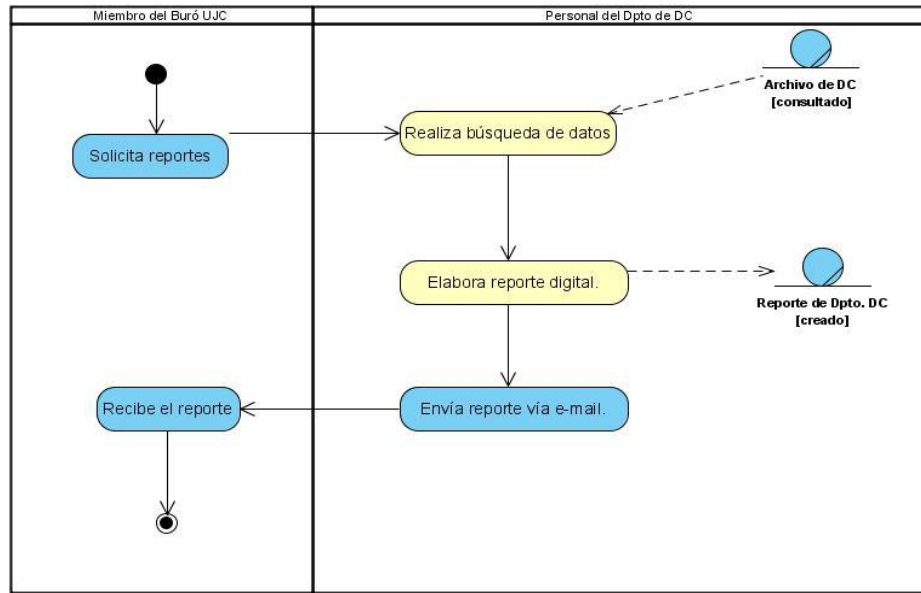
Miembro del Buró UJC

Personal del Dpto de DC

Archivo de DC
[consultado]

Solicita reportes

Realiza búsqueda de datos

Elabora reporte digital.

Reporte de Dpto. DC
[creado]

Recibe el reporte

Envía reporte vía e-mail.